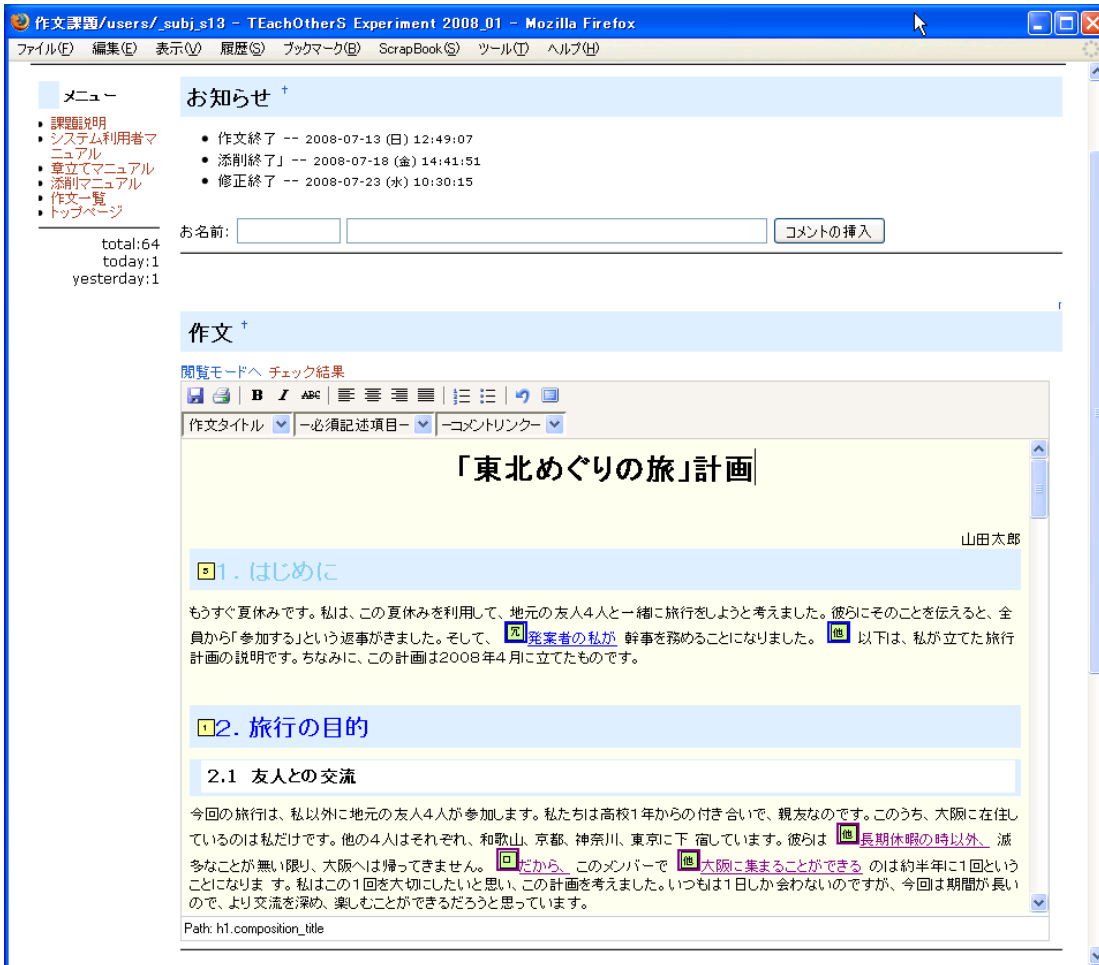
作文課題/users/_subj_s13 - TEachOtherS Experiment 2008_01 - Mozilla Firefox

ファイル(F) 編集(E) 表示(V) 履歴(S) ブックマーク(B) ScrapBook(S) ツール(T) ヘルプ(H)

メニュー

- 課題説明
- システム利用者マニュアル
- 章立てマニュアル
- 添削マニュアル
- 作文一覧
- トップページ

total:64
today:1
yesterday:1

お知らせ †

- 作文終了 -- 2008-07-13 (日) 12:49:07
- 添削終了」-- 2008-07-18 (金) 14:41:51
- 修正終了 -- 2008-07-23 (水) 10:30:15

お名前: コメントの挿入

作文 †

閲覧モードへ チェック結果

作文タイトル −必須記述項目− −コメントリンク−

「東北めぐりの旅」計画

山田太郎

5 1. はじめに

もうすぐ夏休みです。私は、この夏休みを利用して、地元の友人4人と一緒に旅行をしようと考えました。彼らにそのことを伝えると、全員から「参加する」という返事がきました。そして、 元 発案者の私が 幹事を務めることになりました。 他 以下は、私が立てた旅行計画の説明です。ちなみに、この計画は2008年4月に立てたものです。

1 2. 旅行の目的

2.1 友人との交流

今回の旅行は、私以外に地元の友人4人が参加します。私たちは高校1年からの付き合いで、親友なのです。このうち、大阪に在住しているのは私だけです。他の4人はそれぞれ、和歌山、京都、神奈川、東京に下宿しています。彼らは 他 長期休暇の時以外、 滅多なことが無い限り、大阪へは帰ってきません。 回 だから、 このメンバーで 他 大阪に集まることができる のは約半年に1回ということになりま す。私はこの1回を大切にしたいと思い、この計画を考えました。いつもは1日しか会わないのですが、今回は期間が長いので、より交流を深め、楽しむことができるだろうと思っています。

Path: h1.composition_title